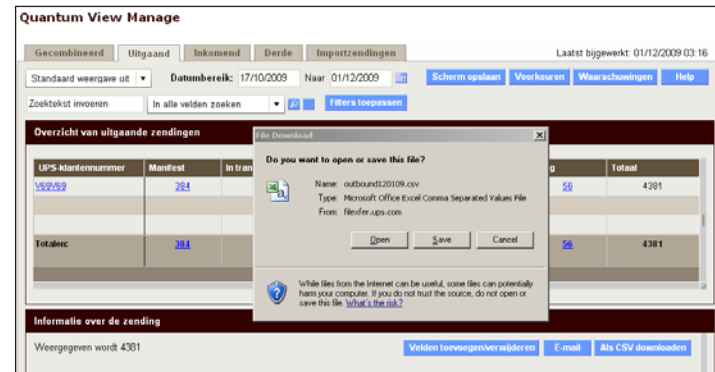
Quantum View Manage

Gecombineerd | Uitgaand | Inkomend | Derde | Importzendingen

Laatst bijgewerkt: 01/12/2009 03:16

Standaard weergave uit ▼ Datumbereik: 17/10/2009 Naar 01/12/2009

Scherm opslaan | Voorkeuren | Waarschuwingen | Help

Zoektekst invoeren | In alle velden zoeken ▼ | Filters toepassen

Overzicht van uitgaande zendingen

| UPS-klantennummer | Manifest | In tran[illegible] | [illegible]g | Totaal |
|---|---|---|---|---|
| V69V69 | 384 | | 56 | 4381 |
| Totalen: | 384 | | 56 | 4381 |

File Download

Do you want to open or save this file?

Name: outbound120109.csv
Type: Microsoft Office Excel Comma Separated Values File
From: filexfer.ups.com

Open | Save | Cancel

While files from the Internet can be useful, some files can potentially harm your computer. If you do not trust the source, do not open or save this file. What's the risk?

Informatie over de zending

Weergegeven wordt 4381

Velden toevoegen/verwijderen | E-mail | Als CSV downloaden